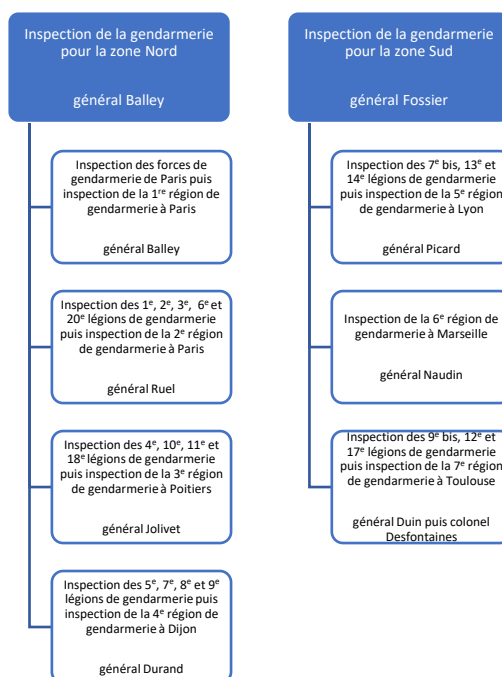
Inspection de la gendarmerie pour la zone Nord

général Balley

Inspection des forces de gendarmerie de Paris puis inspection de la 1$^{re}$ région de gendarmerie à Paris

général Balley

Inspection des 1$^{e}$, 2$^{e}$, 3$^{e}$, 6$^{e}$ et 20$^{e}$ légions de gendarmerie puis inspection de la 2$^{e}$ région de gendarmerie à Paris

général Ruel

Inspection des 4$^{e}$, 10$^{e}$, 11$^{e}$ et 18$^{e}$ légions de gendarmerie puis inspection de la 3$^{e}$ région de gendarmerie à Poitiers

général Jolivet

Inspection des 5$^{e}$, 7$^{e}$, 8$^{e}$ et 9$^{e}$ légions de gendarmerie puis inspection de la 4$^{e}$ région de gendarmerie à Dijon

général Durand

Inspection de la gendarmerie pour la zone Sud

général Fossier

Inspection des 7$^{e}$ bis, 13$^{e}$ et 14$^{e}$ légions de gendarmerie puis inspection de la 5$^{e}$ région de gendarmerie à Lyon

général Picard

Inspection de la 6$^{e}$ région de gendarmerie à Marseille

général Naudin

Inspection des 9$^{e}$ bis, 12$^{e}$ et 17$^{e}$ légions de gendarmerie puis inspection de la 7$^{e}$ région de gendarmerie à Toulouse

général Duin puis colonel Desfontaines